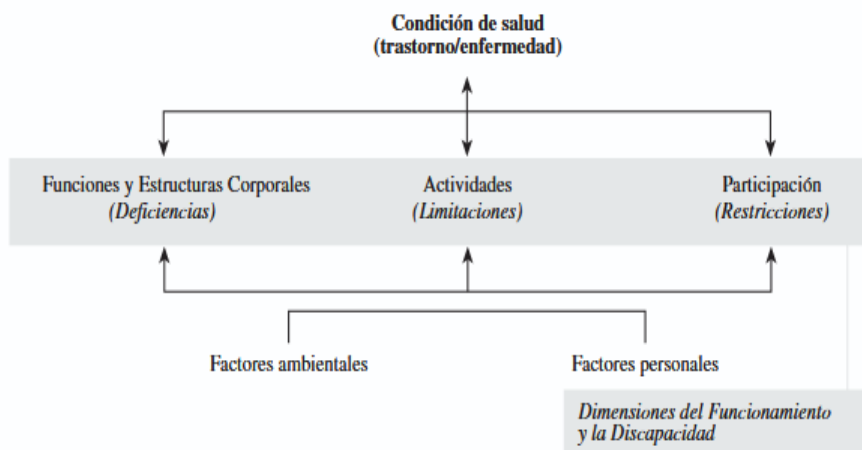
Condición de salud
(trastorno/enfermedad)

Funciones y Estructuras Corporales
(Deficiencias)

Actividades
(Limitaciones)

Participación
(Restricciones)

Factores ambientales

Factores personales

Dimensiones del Funcionamiento y la Discapacidad